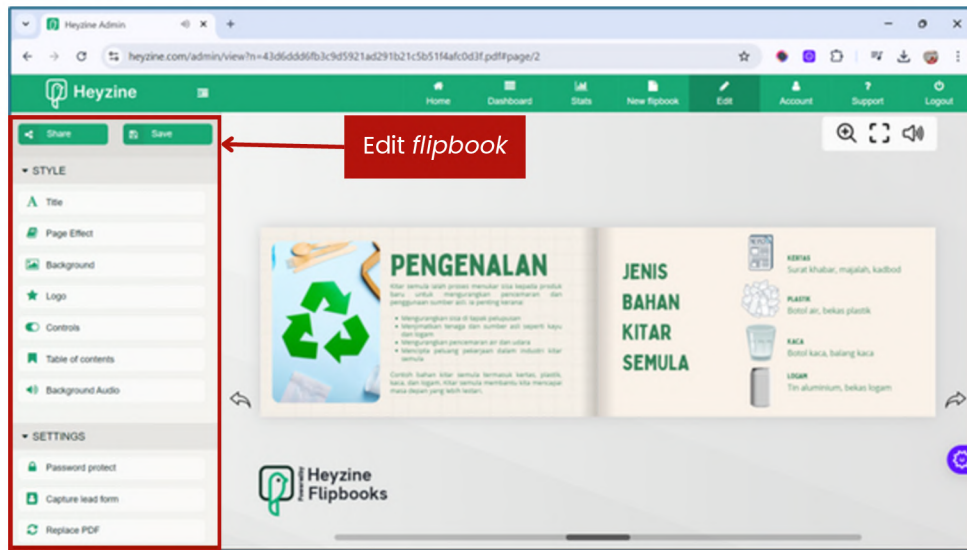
Heyzine Admin

heyzine.com/admin/view?n=43d6ddd6fb3c9d5921ad291b21c5b51f4afc0d3f.pdf#page/2

Heyzine

Home Dashboard Stats New flipbook Edit Account Support Logout

Share Save

Edit *flipbook*

STYLE

Title

Page Effect

Background

Logo

Controls

Table of contents

Background Audio

SETTINGS

Password protect

Capture lead form

Replace PDF

PENGENALAN

Kitar semula ialah proses menukar sisa kepada produk baru untuk mengurangkan pencemaran dan penggunaan sumber asli. Ia penting kerana:

- Mengurangkan sisa di tapak pelupusan
- Menjimatkan tenaga dan sumber asli seperti kayu dan logam
- Mengurangkan pencemaran air dan udara
- Mencipta peluang pekerjaan dalam industri kitar semula

Contoh bahan kitar semula termasuk kertas, plastik, kaca, dan logam. Kitar semula membantu kita mencapai masa depan yang lebih lestari.

JENIS BAHAN KITAR SEMULA

KERTAS
Surat khabar, majalah, kadbod

PLASTIK
Botol air, bekas plastik

KACA
Botol kaca, balang kaca

LOGAM
Tin aluminium, bekas logam

Powered by
Heyzine Flipbooks